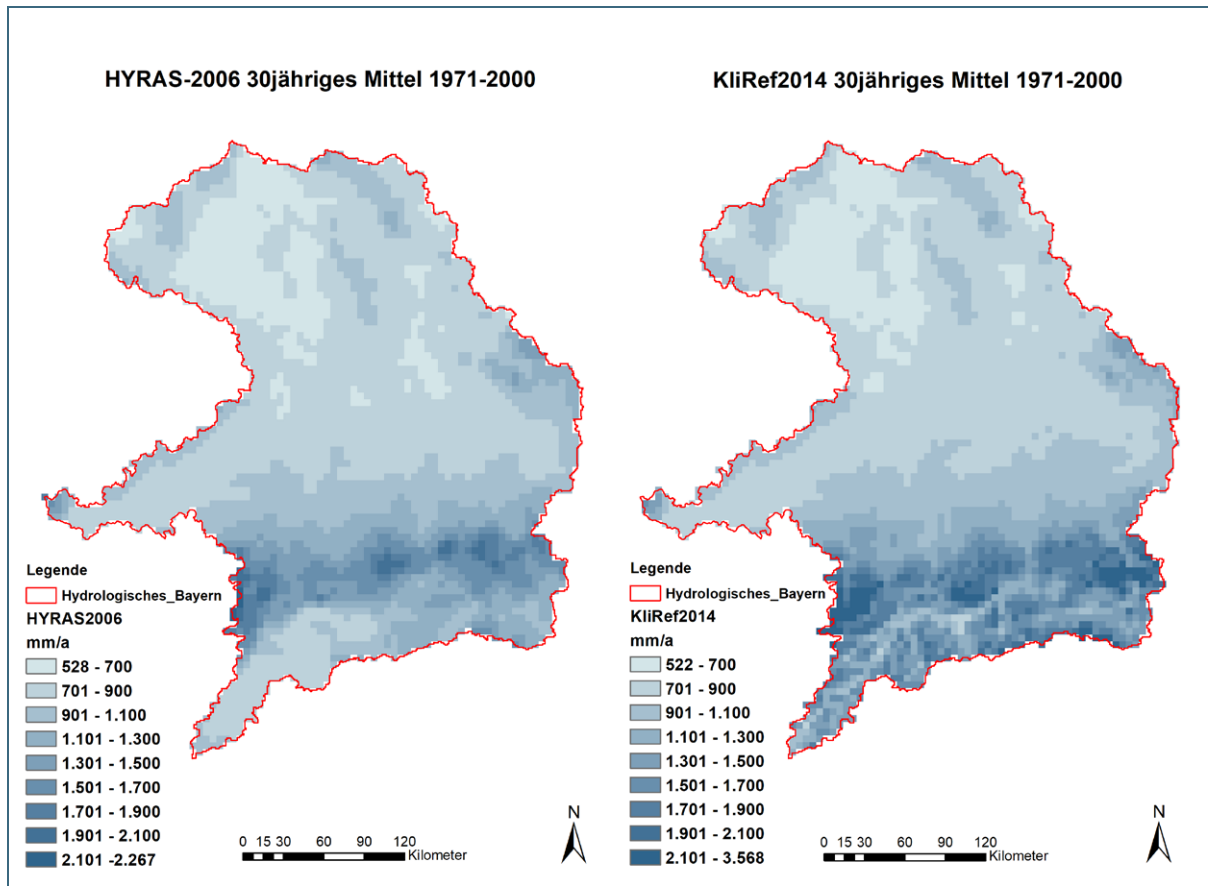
HYRAS-2006 30jähriges Mittel 1971-2000

Legende
Hydrologisches_Bayern
HYRAS2006
mm/a
528 - 700
701 - 900
901 - 1.100
1.101 - 1.300
1.301 - 1.500
1.501 - 1.700
1.701 - 1.900
1.901 - 2.100
2.101 -2.267

0 15 30 60 90 120
Kilometer

N

KliRef2014 30jähriges Mittel 1971-2000

Legende
Hydrologisches_Bayern
KliRef2014
mm/a
522 - 700
701 - 900
901 - 1.100
1.101 - 1.300
1.301 - 1.500
1.501 - 1.700
1.701 - 1.900
1.901 - 2.100
2.101 - 3.568

0 15 30 60 90 120
Kilometer

N